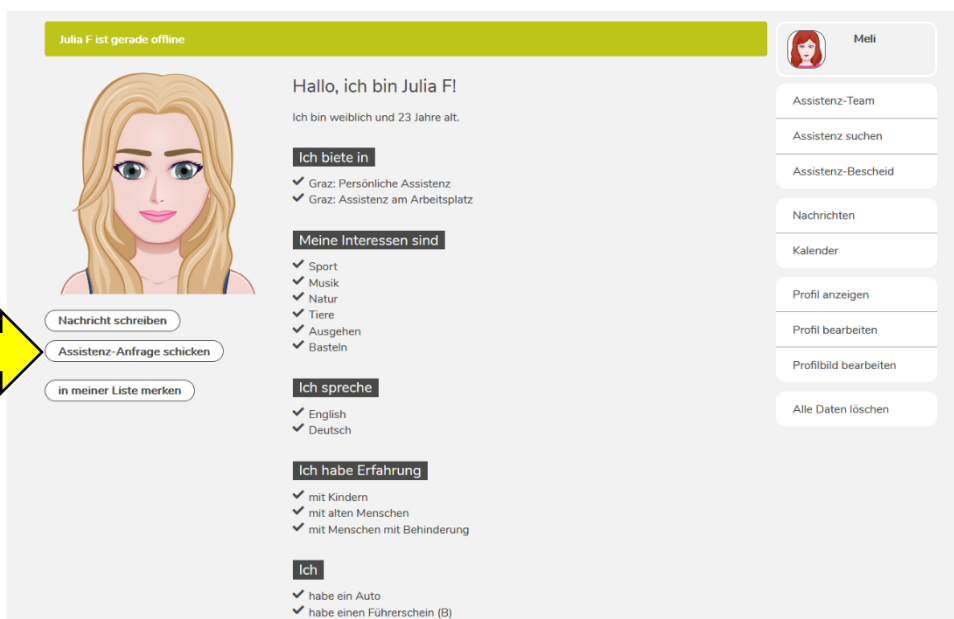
Julia F ist gerade offline

Nachricht schreiben

Assistenz-Anfrage schicken

in meiner Liste merken

Hallo, ich bin Julia F!

Ich bin weiblich und 23 Jahre alt.

Ich biete in

✔ Graz: Persönliche Assistenz
✔ Graz: Assistenz am Arbeitsplatz

Meine Interessen sind

✔ Sport
✔ Musik
✔ Natur
✔ Tiere
✔ Ausgehen
✔ Basteln

Ich spreche

✔ English
✔ Deutsch

Ich habe Erfahrung

✔ mit Kindern
✔ mit alten Menschen
✔ mit Menschen mit Behinderung

Ich

✔ habe ein Auto
✔ habe einen Führerschein (B)

Meli

Assistenz-Team

Assistenz suchen

Assistenz-Bescheid

Nachrichten

Kalender

Profil anzeigen

Profil bearbeiten

Profilbild bearbeiten

Alle Daten löschen